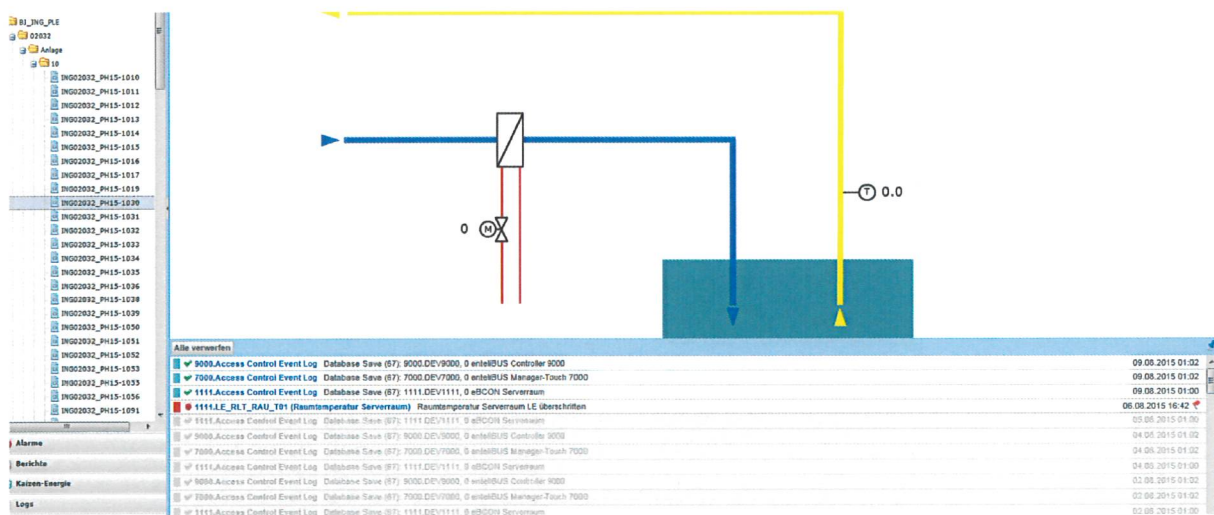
BI_ING_PLE
02032
Anlage
10
ING02032_PH15-1010
ING02032_PH15-1011
ING02032_PH15-1012
ING02032_PH15-1013
ING02032_PH15-1014
ING02032_PH15-1015
ING02032_PH15-1016
ING02032_PH15-1017
ING02032_PH15-1019
ING02032_PH15-1030
ING02032_PH15-1031
ING02032_PH15-1032
ING02032_PH15-1033
ING02032_PH15-1034
ING02032_PH15-1035
ING02032_PH15-1036
ING02032_PH15-1038
ING02032_PH15-1039
ING02032_PH15-1050
ING02032_PH15-1051
ING02032_PH15-1052
ING02032_PH15-1053
ING02032_PH15-1055
ING02032_PH15-1056
ING02032_PH15-1091
Alarme
Berichte
Kaizen-Energie
Logs

0
T 0.0

Alle verwerfen

| | | |
|---|---|---|
| 9000.Access Control Event Log | Database Save (67): 9000.DEV9000, 0 enteliBUS Controller 9000 | 09.08.2015 01:02 |
| 7000.Access Control Event Log | Database Save (67): 7000.DEV7000, 0 enteliBUS Manager-Touch 7000 | 09.08.2015 01:02 |
| 1111.Access Control Event Log | Database Save (67): 1111.DEV1111, 0 eBCON Serverraum | 09.08.2015 01:00 |
| 1111.LE_RLT_RAU_T01 (Raumtemperatur Serverraum) | Raumtemperatur Serverraum LE überschritten | 06.08.2015 16:42 |
| 1111.Access Control Event Log | Database Save (67): 1111.DEV1111, 0 eBCON Serverraum | 05.08.2015 01:00 |
| 9000.Access Control Event Log | Database Save (67): 9000.DEV9000, 0 enteliBUS Controller 9000 | 04.08.2015 01:02 |
| 7000.Access Control Event Log | Database Save (67): 7000.DEV7000, 0 enteliBUS Manager-Touch 7000 | 04.08.2015 01:02 |
| 1111.Access Control Event Log | Database Save (67): 1111.DEV1111, 0 eBCON Serverraum | 04.08.2015 01:00 |
| 9000.Access Control Event Log | Database Save (67): 9000.DEV9000, 0 enteliBUS Controller 9000 | 02.08.2015 01:02 |
| 7000.Access Control Event Log | Database Save (67): 7000.DEV7000, 0 enteliBUS Manager-Touch 7000 | 02.08.2015 01:02 |
| 1111.Access Control Event Log | Database Save (67): 1111.DEV1111, 0 eBCON Serverraum | 02.08.2015 01:00 |